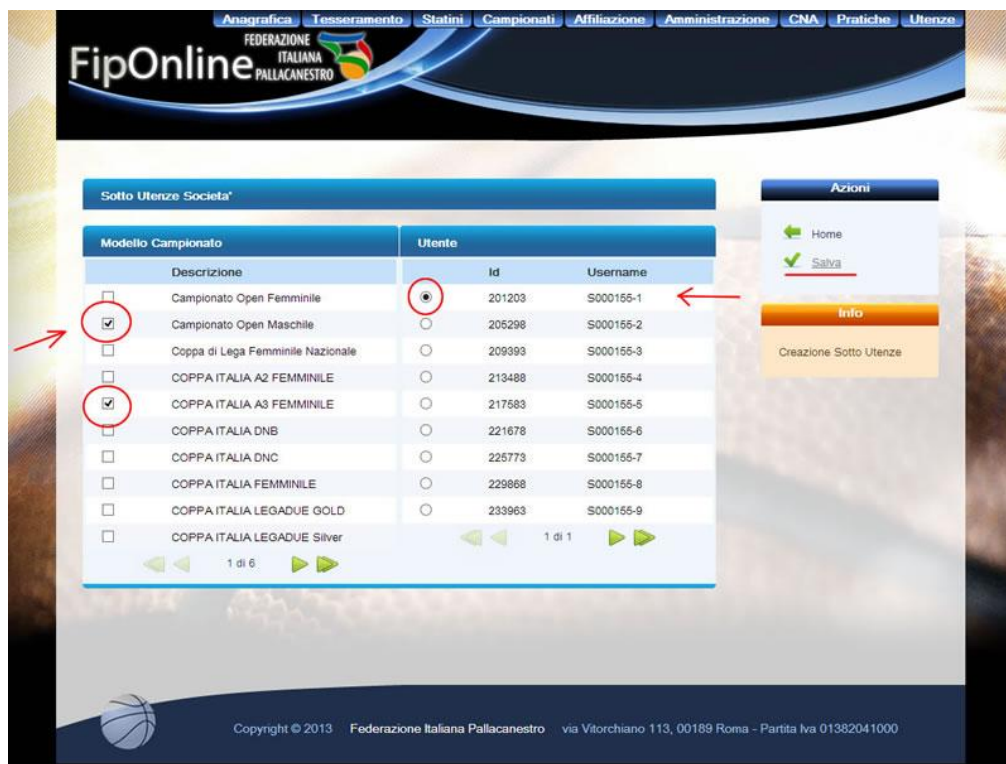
Anagrafica | Tesseramento | Statini | Campionati | Affiliazione | Amministrazione | CNA | Pratiche | Utenze

FipOnline FEDERAZIONE ITALIANA PALLACANESTRO

Sotto Utenze Societa'

Modello Campionato

| | Descrizione |
|---|---|
| ☐ | Campionato Open Femminile |
| ☑ | Campionato Open Maschile |
| ☐ | Coppa di Lega Femminile Nazionale |
| ☐ | COPPA ITALIA A2 FEMMINILE |
| ☑ | COPPA ITALIA A3 FEMMINILE |
| ☐ | COPPA ITALIA DNB |
| ☐ | COPPA ITALIA DNC |
| ☐ | COPPA ITALIA FEMMINILE |
| ☐ | COPPA ITALIA LEGADUE GOLD |
| ☐ | COPPA ITALIA LEGADUE Silver |

1 di 6

Utente

| | Id | Username |
|---|---|---|
| ◉ | 201203 | S000155-1 |
| ○ | 205298 | S000155-2 |
| ○ | 209393 | S000155-3 |
| ○ | 213488 | S000155-4 |
| ○ | 217583 | S000155-5 |
| ○ | 221678 | S000155-6 |
| ○ | 225773 | S000155-7 |
| ○ | 229868 | S000155-8 |
| ○ | 233963 | S000155-9 |

1 di 1

Azioni

Home

Salva

Info

Creazione Sotto Utenze

Copyright © 2013 Federazione Italiana Pallacanestro via Vitorchiano 113, 00189 Roma - Partita Iva 01382041000